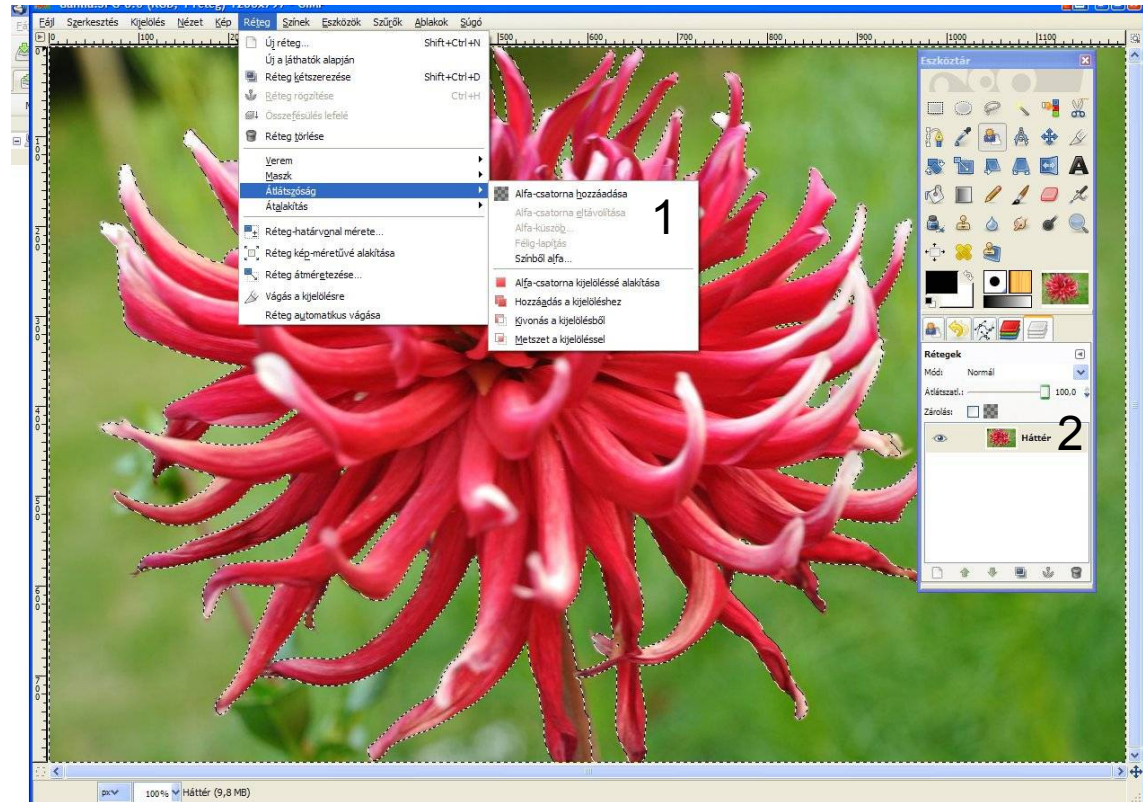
Fájl Szerkesztés Kijelölés Nézet Kép Réteg Színek Eszközök Szűrők Ablakok Súgó

100 500 600 700 800 900 1000 1100

Új réteg... Shift+Ctrl+N
Új a láthatók alapján
Réteg kétszerezése Shift+Ctrl+D
Réteg rögzítése Ctrl+H
Összefésülés lefelé
Réteg törlése
Verem
Maszk
Átlátszóság
Átalakítás
Réteg-határvonal mérete...
Réteg kép-méretűvé alakítása
Réteg átméretezése...
Vágás a kijelölésre
Réteg automatikus vágása

Alfa-csatorna hozzáadása
Alfa-csatorna eltávolítása
Alfa-küszöb...
Félig-lapítás
Színből alfa...
Alfa-csatorna kijelöléssé alakítása
Hozzáadás a kijelöléshez
Kivonás a kijelölésből
Metszet a kijelöléssel

1

Eszköztár

Rétegek
Mód: Normál
Átlátszatl.: 100.0
Zárolás:
Háttér
2

px 100% Háttér (9,8 MB)